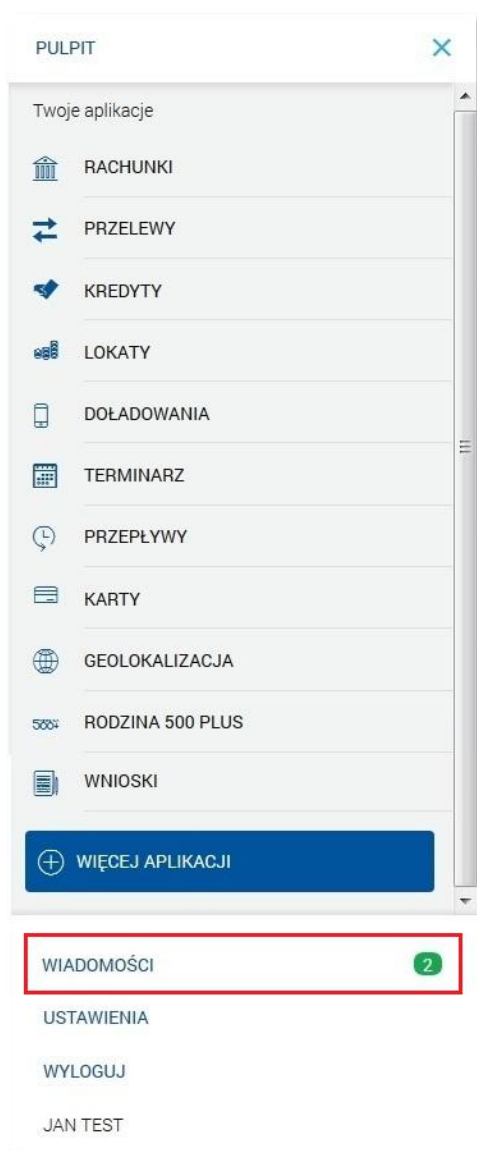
PULPIT

Twoje aplikacje

RACHUNKI

PRZELEWY

KREDYTY

LOKATY

DOŁADOWANIA

TERMINARZ

PRZEPŁYWY

KARTY

GEOLOKALIZACJA

500+ RODZINA 500 PLUS

WNIOSKI

WIĘCEJ APLIKACJI

WIADOMOŚCI 2

USTAWIENIA

WYLOGUJ

JAN TEST